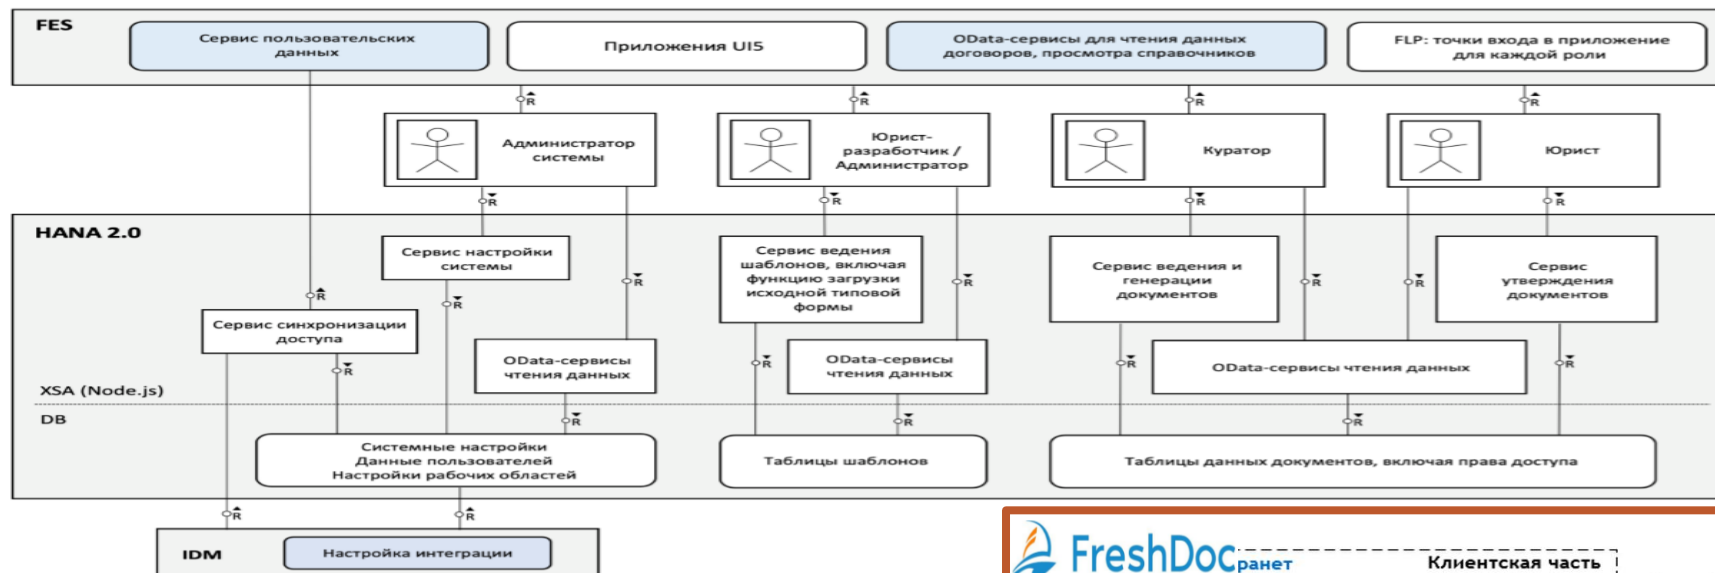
FES

Сервис пользовательских данных

Приложения UI5

OData-сервисы для чтения данных договоров, просмотра справочников

FLP: точки входа в приложение для каждой роли

R R R R

Администратор системы

Юрист-разработчик / Администратор

Куратор

Юрист

R R R R

HANA 2.0

Сервис настройки системы

Сервис ведения шаблонов, включая функцию загрузки исходной типовой формы

Сервис ведения и генерации документов

Сервис утверждения документов

R R R R R R R R

Сервис синхронизации доступа

OData-сервисы чтения данных

OData-сервисы чтения данных

OData-сервисы чтения данных

XSA (Node.js)

DB

R R R R

Системные настройки
Данные пользователей
Настройки рабочих областей

Таблицы шаблонов

Таблицы данных документов, включая права доступа

R R

IDM

Настройка интеграции

FreshDoc ранет

Клиентская часть